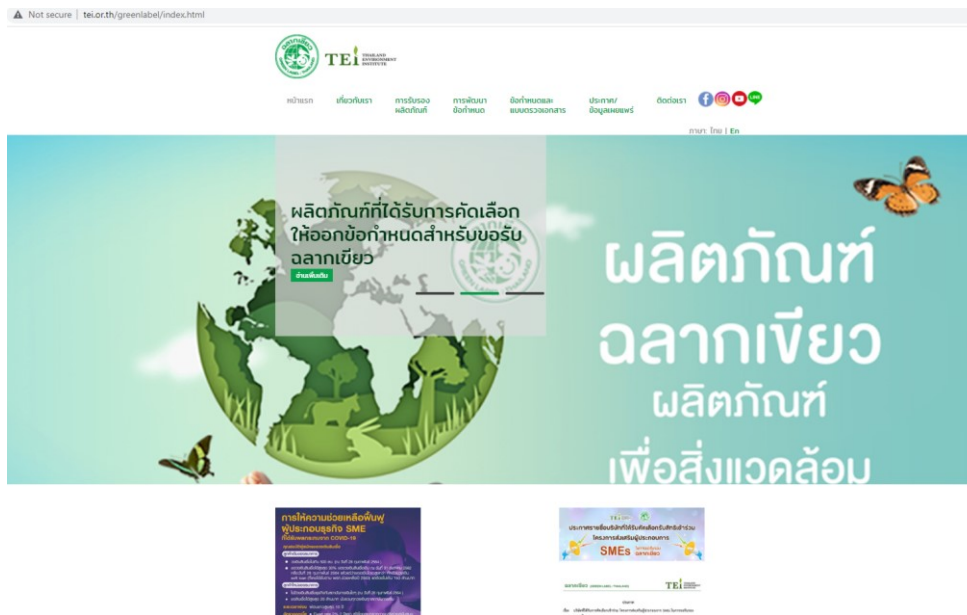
Not secure | tei.or.th/greenlabel/index.html

TEI THAILAND ENVIRONMENT INSTITUTE

หน้าแรก เกี่ยวกับเรา การรับรองผลิตภัณฑ์ การพัฒนาข้อกำหนด ข้อกำหนดและแบบตรวจเอกสาร ประกาศ/ข้อมูลเผยแพร่ ติดต่อเรา

ภาษา: ไทย | En

ผลิตภัณฑ์ที่ได้รับการคัดเลือกให้ออกข้อกำหนดสำหรับขอรับฉลากเขียว

อ่านเพิ่มเติม

ผลิตภัณฑ์ฉลากเขียว ผลิตภัณฑ์เพื่อสิ่งแวดล้อม

การให้ความช่วยเหลือฟื้นฟูผู้ประกอบธุรกิจ SME ที่ได้รับผลกระทบจาก COVID-19

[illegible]

ประกาศรายชื่อบริษัทที่ได้รับคัดเลือกรับสิทธิ์เข้าร่วมโครงการส่งเสริมผู้ประกอบการ SMEs

TEI

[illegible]